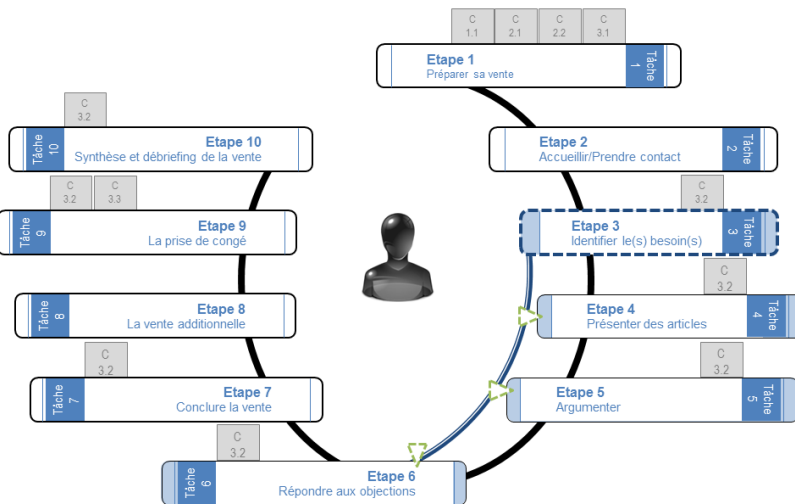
C 1.1
C 2.1
C 2.2
C 3.1

Etape 1
Préparer sa vente
Tâche 1

C 3.2

Tâche 10
Etape 10
Synthèse et débriefing de la vente

Etape 2
Accueillir/Prendre contact
Tâche 2

C 3.2
C 3.3

C 3.2

Tâche 9
Etape 9
La prise de congé

Etape 3
Identifier le(s) besoin(s)
Tâche 3

C 3.2

Tâche 8
Etape 8
La vente additionnelle

Etape 4
Présenter des articles
Tâche 4

C 3.2

C 3.2

Tâche 7
Etape 7
Conclure la vente

Etape 5
Argumenter
Tâche 5

C 3.2

Tâche 6
Etape 6
Répondre aux objections